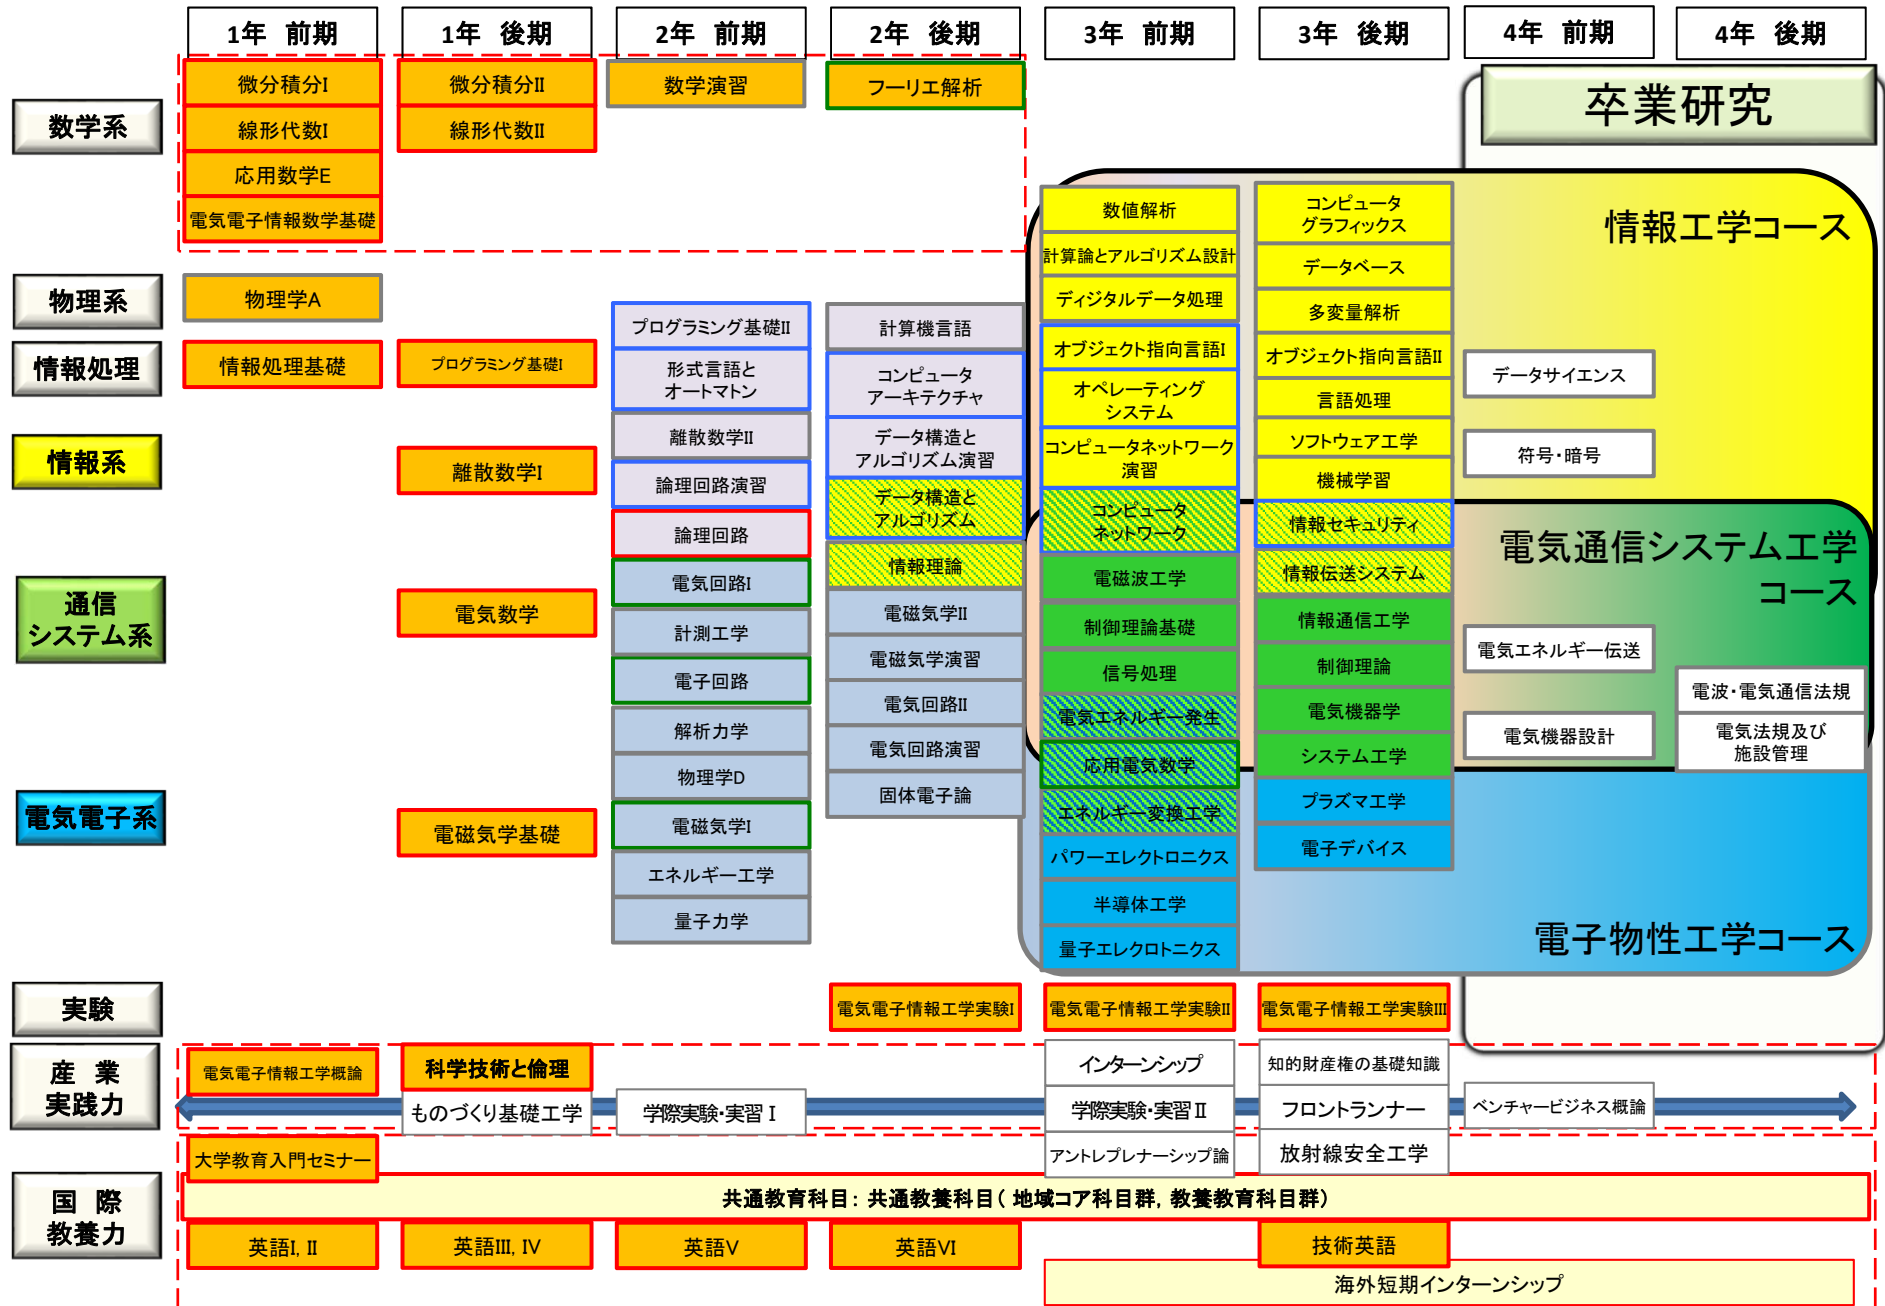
1年 前期
1年 後期
2年 前期
2年 後期
3年 前期
3年 後期
4年 前期
4年 後期

卒業研究

数学系
微分積分I
線形代数I
応用数学E
電気電子情報数学基礎
微分積分II
線形代数II
数学演習
フーリエ解析

物理系
物理学A

情報処理
情報処理基礎
プログラミング基礎I

情報系
離散数学I

通信システム系
電気数学

電気電子系
電磁気学基礎

プログラミング基礎II
形式言語とオートマトン
離散数学II
論理回路演習
論理回路
電気回路I
計測工学
電子回路
解析力学
物理学D
電磁気学I
エネルギー工学
量子力学

計算機言語
コンピュータアーキテクチャ
データ構造とアルゴリズム演習
データ構造とアルゴリズム
情報理論
電磁気学II
電磁気学演習
電気回路II
電気回路演習
固体電子論

数値解析
計算論とアルゴリズム設計
ディジタルデータ処理
オブジェクト指向言語I
オペレーティングシステム
コンピュータネットワーク演習
コンピュータネットワーク
電磁波工学
制御理論基礎
信号処理
電気エネルギー発生
応用電気数学
エネルギー変換工学
パワーエレクトロニクス
半導体工学
量子エレクトロニクス

コンピュータグラフィックス
データベース
多変量解析
オブジェクト指向言語II
言語処理
ソフトウェア工学
機械学習
情報セキュリティ
情報伝送システム
情報通信工学
制御理論
電気機器学
システム工学
プラズマ工学
電子デバイス

情報工学コース
データサイエンス
符号・暗号

電気通信システム工学コース
電気エネルギー伝送
電波・電気通信法規
電気機器設計
電気法規及び施設管理

電子物性工学コース

実験
電気電子情報工学実験I
電気電子情報工学実験II
電気電子情報工学実験III

産業実践力
電気電子情報工学概論
科学技術と倫理
ものづくり基礎工学
学際実験・実習 I
インターンシップ
学際実験・実習 II
アントレプレナーシップ論
知的財産権の基礎知識
フロントランナー
放射線安全工学
ベンチャービジネス概論

国際教養力
大学教育入門セミナー
共通教育科目：共通教養科目（地域コア科目群，教養教育科目群）
英語I, II
英語III, IV
英語V
英語VI
技術英語
海外短期インターンシップ